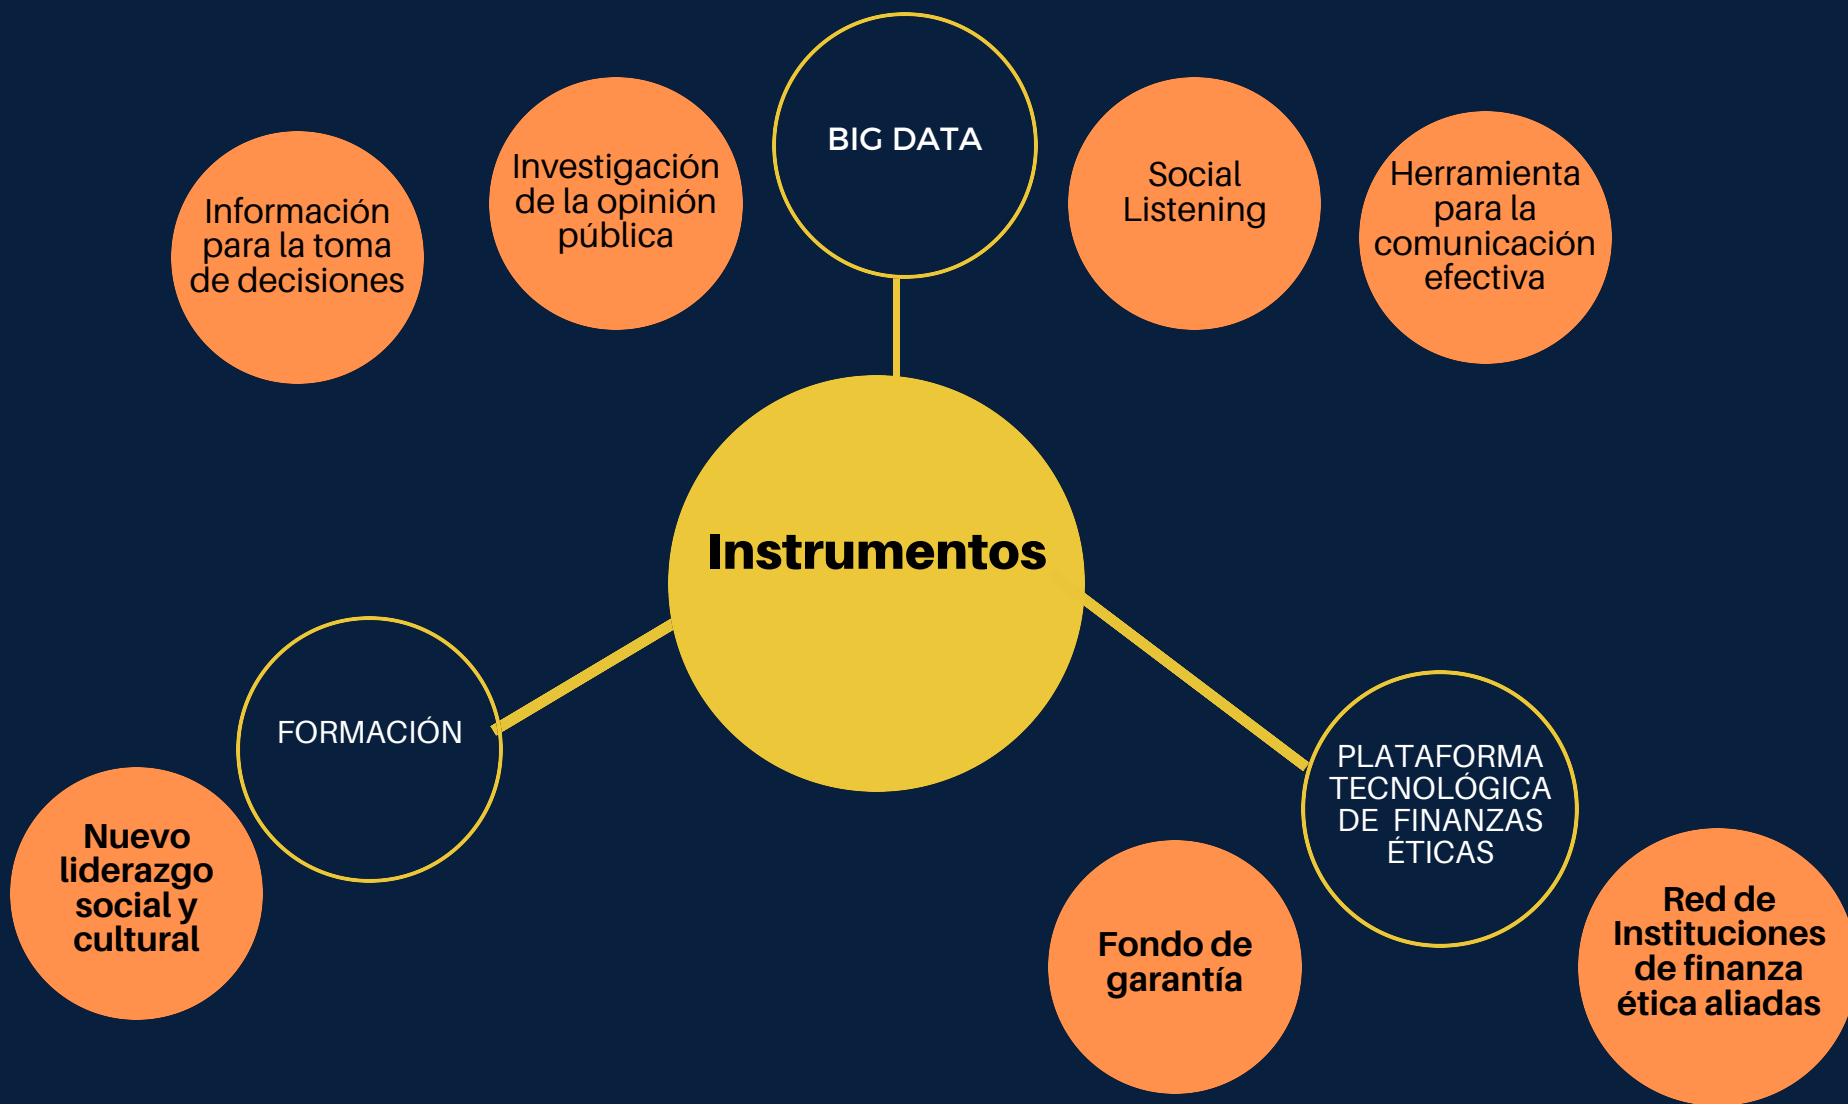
BIG DATA

Información para la toma de decisiones

Investigación de la opinión pública

Social Listening

Herramienta para la comunicación efectiva

Instrumentos

FORMACIÓN

Nuevo liderazgo social y cultural

PLATAFORMA TECNOLÓGICA DE FINANZAS ÉTICAS

Fondo de garantía

Red de Instituciones de finanza ética aliadas